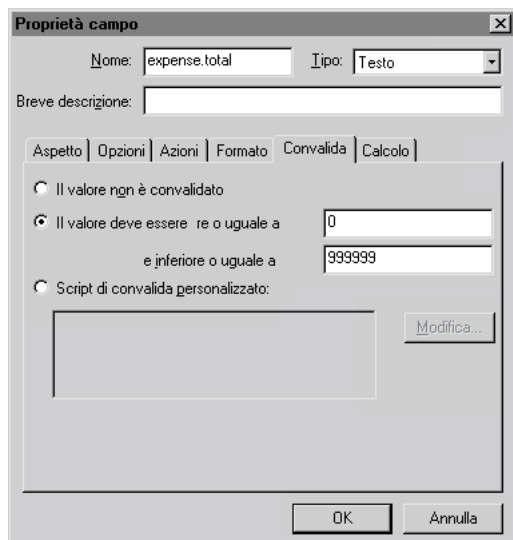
Proprietà campo

Nome: expense.total

Tipo: Testo

Breve descrizione:

Aspetto | Opzioni | Azioni | Formato | Convalida | Calcolo

Il valore non è convalidato

Il valore deve essere re o uguale a 0

e inferiore o uguale a 999999

Script di convalida personalizzato:

Modifica...

OK

Annulla